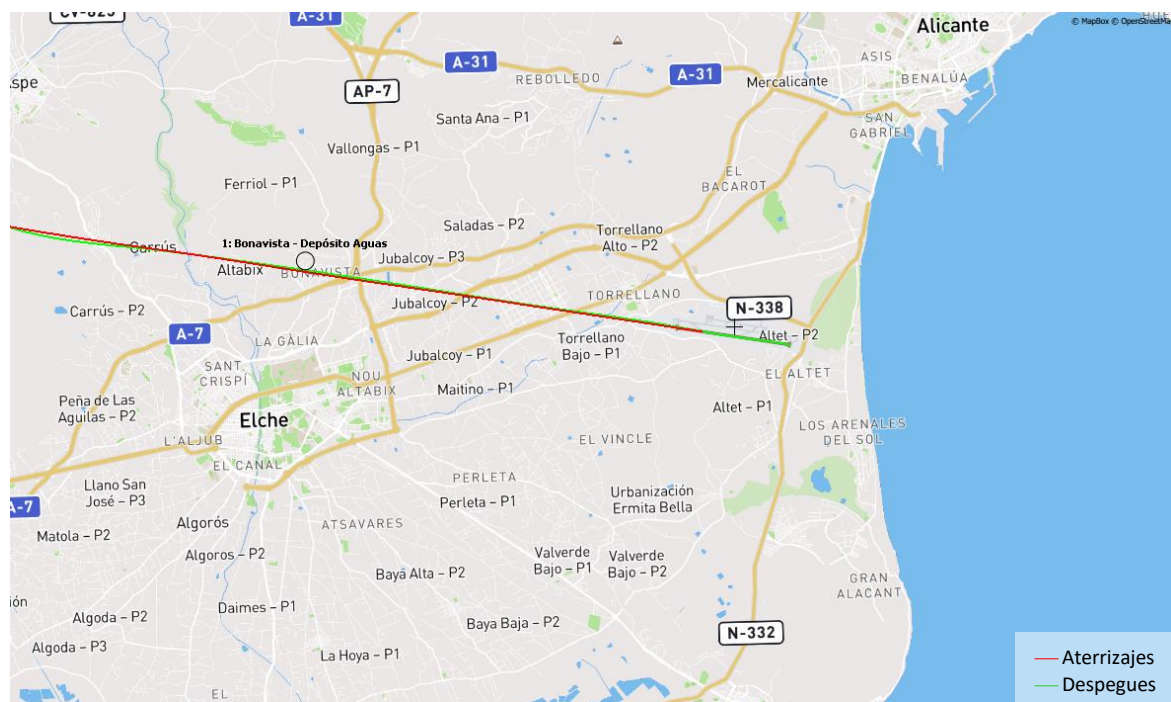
CV-825
A-31
Alicante
© MapBox © OpenStreetMa
Aspe
A-31
REBOLLEDO
A-31
Mercalicante
ASIS
BENALÚA
AP-7
Santa Ana – P1
SAN GABRIEL
Vallongas – P1
EL BACAROT
Ferriol – P1
Saladas – P2
Torrellano Alto – P2
Carrús
1: Bonavista - Depósito Aguas
Altabix
BONAVISTA
Jubalcoy – P3
TORRELLANO
N-338
Jubalcoy – P2
Carrús – P2
A-7
LA GÀLIA
Torrellano Bajo – P1
Altet – P2
SANT CRISPÍ
Jubalcoy – P1
NOU ALTABIX
EL ALTET
Peña de Las Aguilas – P2
Maitino – P1
Altet – P1
Elche
L'ALJUB
EL VINCLE
LOS ARENALES DEL SOL
EL CANAL
PERLETA
Llano San José – P3
A-7
Perleta – P1
Urbanización Ermita Bella
Algorós
ATSAVARES
Matola – P2
Algoros – P2
Valverde Bajo – P1
Valverde Bajo – P2
Baya Alta – P2
GRAN ALACANT
ión
Daimes – P1
Algoda – P2
Baya Baja – P2
N-332
Algoda – P3
La Hoya – P1
EL
Aterrizajes
Despegues